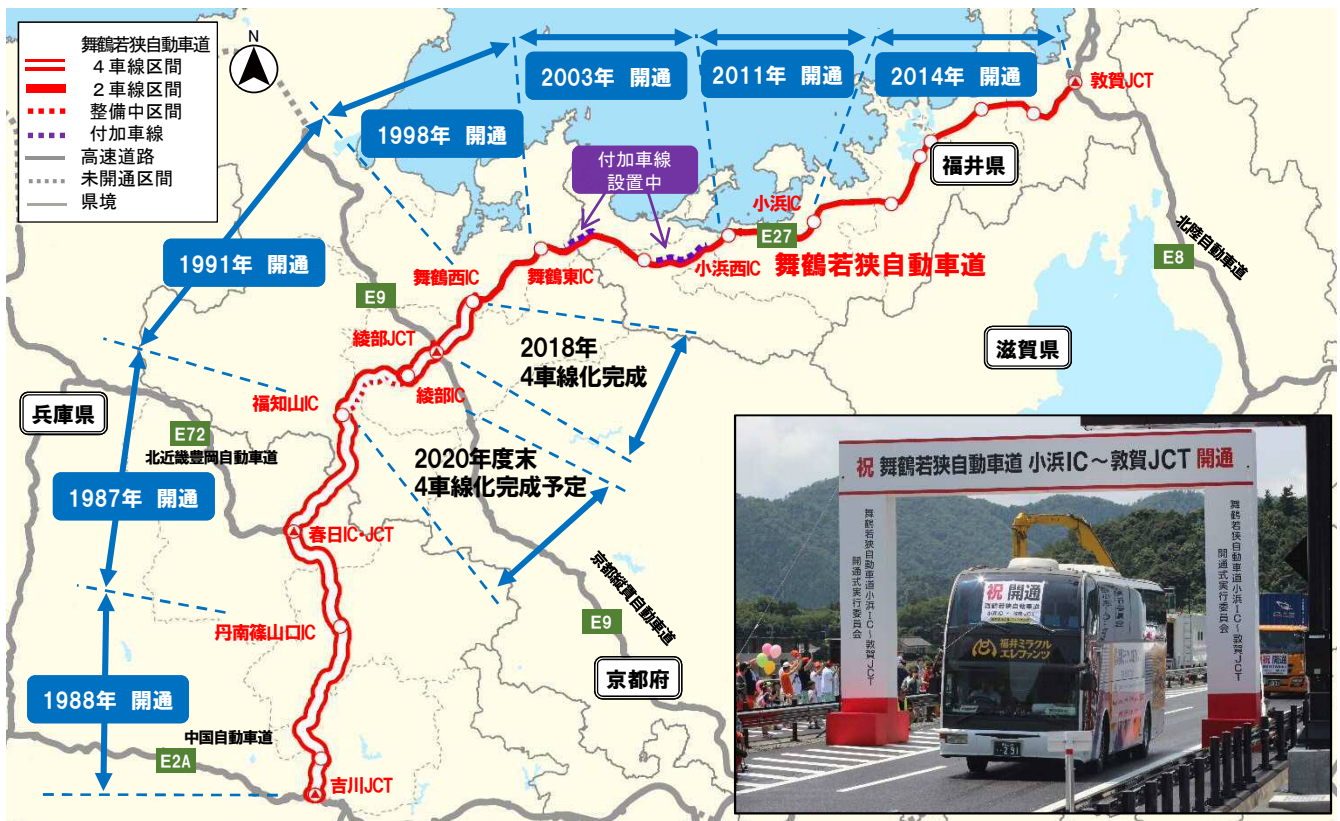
舞鶴若狭自動車道
4車線区間
2車線区間
整備中区間
付加車線
高速道路
未開通区間
県境

N

2003年 開通
2011年 開通
2014年 開通
1998年 開通
1991年 開通
1987年 開通
1988年 開通

敦賀JCT
福井県
付加車線
設置中
小浜IC
E27
小浜西IC
舞鶴若狭自動車道
北陸自動車道
E8
舞鶴西IC
舞鶴東IC
E9
綾部JCT
綾部IC
福知山IC
2018年
4車線化完成
滋賀県
兵庫県
E72
北近畿豊岡自動車道
2020年度末
4車線化完成予定
春日IC・JCT
京都縦貫自動車道
E9
丹南篠山口IC
京都府
中国自動車道
E2A
吉川JCT

祝 舞鶴若狭自動車道 小浜IC～敦賀JCT 開通
舞鶴若狭自動車道小浜IC～敦賀JCT開通式実行委員会
舞鶴若狭自動車道小浜IC～敦賀JCT開通式実行委員会
祝 開通
福井ミラクルエレファンツ